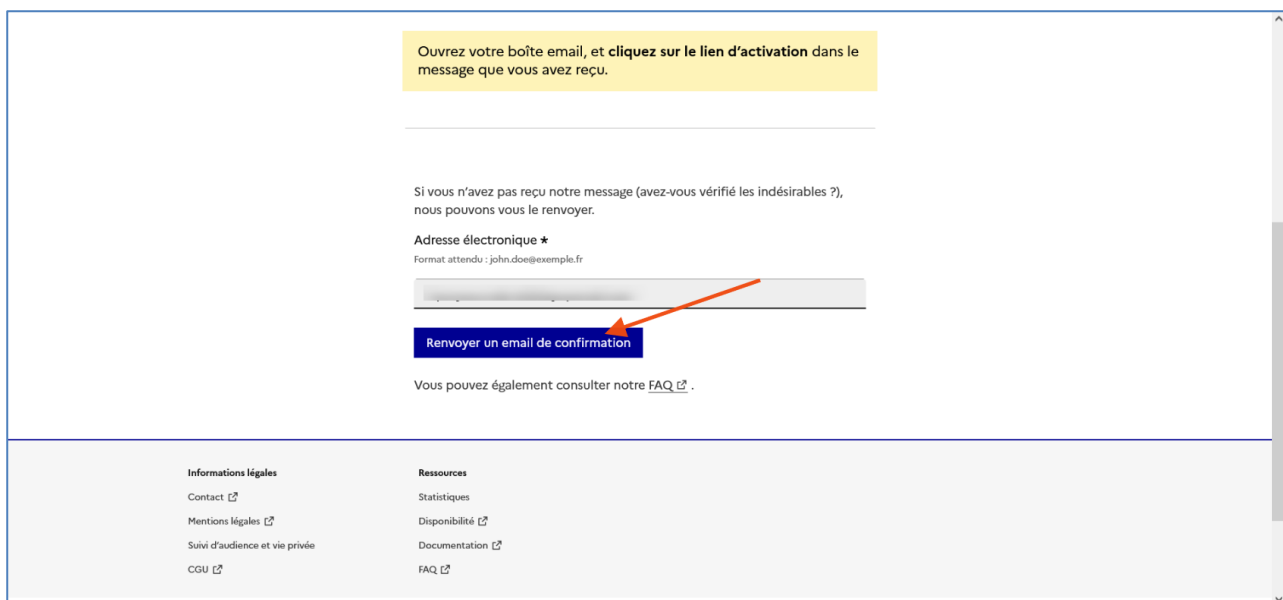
Ouvrez votre boîte email, et **cliquez sur le lien d'activation** dans le message que vous avez reçu.

Si vous n'avez pas reçu notre message (avez-vous vérifié les indésirables ?), nous pouvons vous le renvoyer.

Adresse électronique *

Format attendu : john.doe@exemple.fr

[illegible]

Renvoyer un email de confirmation

Vous pouvez également consulter notre FAQ .

Informations légales

Contact

Mentions légales

Suivi d'audience et vie privée

CGU

Ressources

Statistiques

Disponibilité

Documentation

FAQ